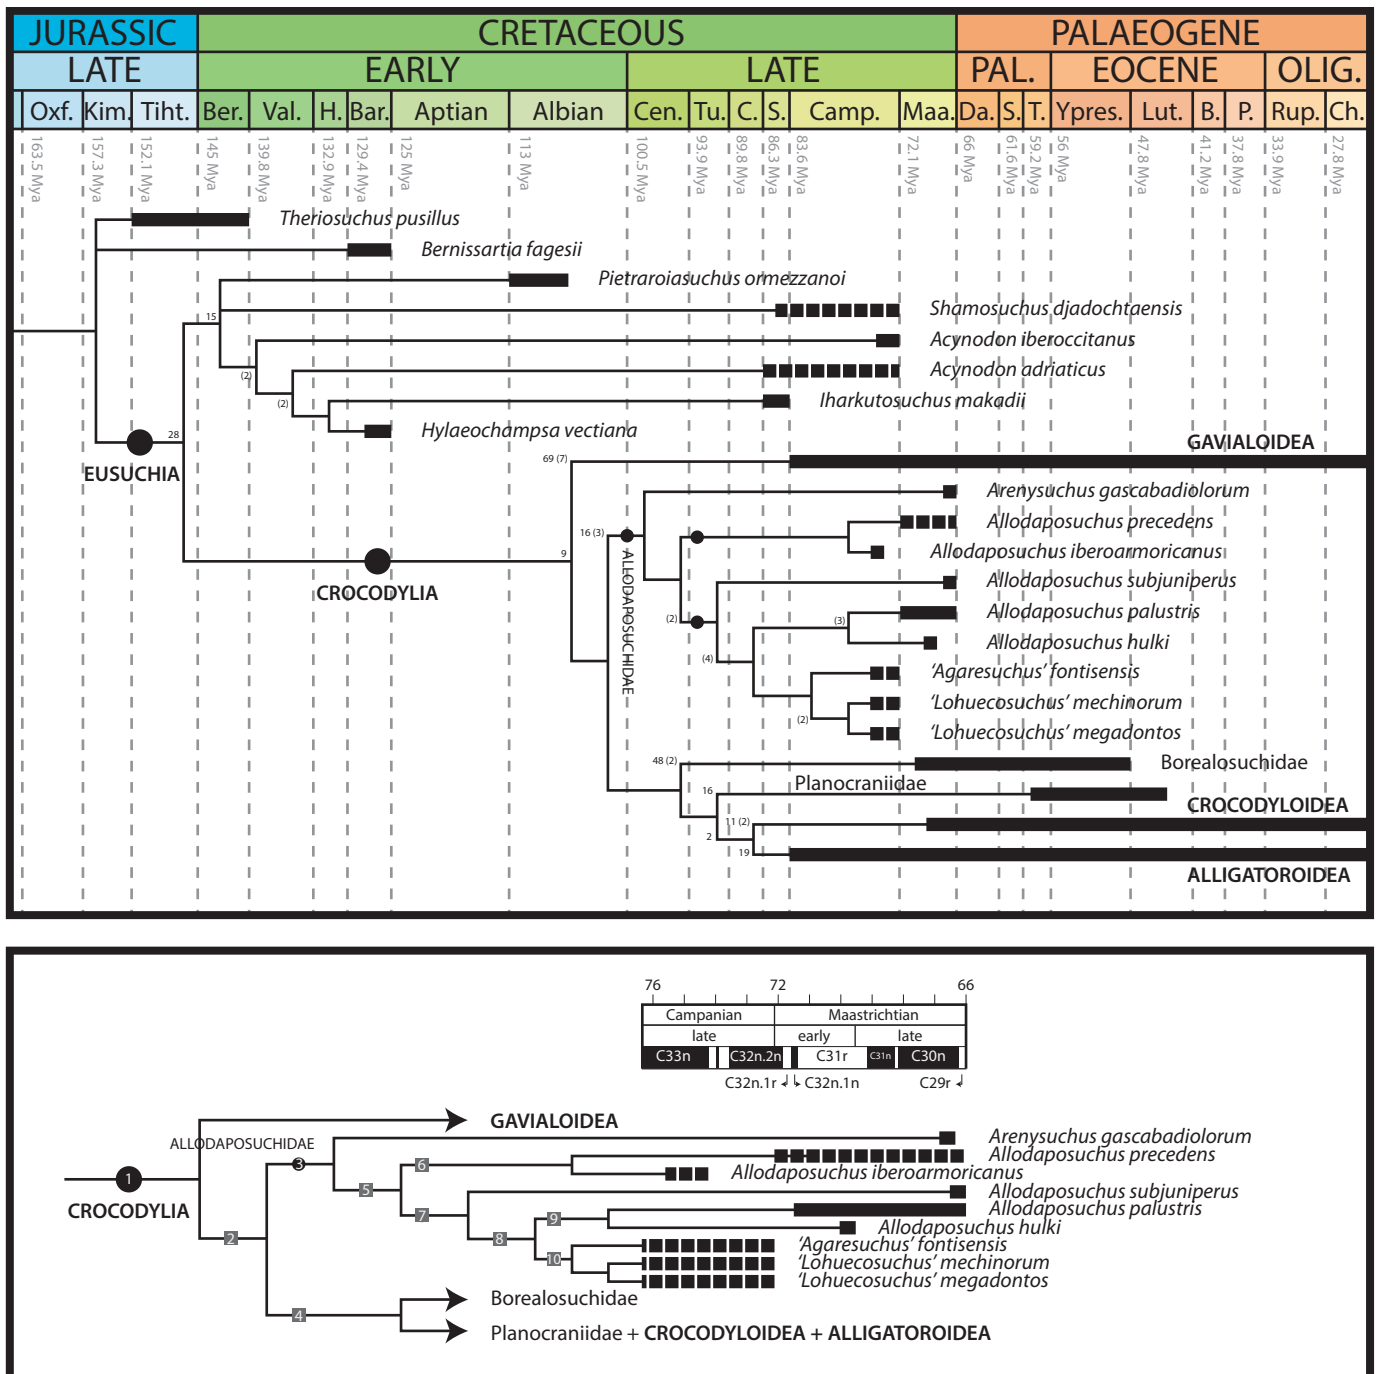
| JURASSIC | | | CRETACEOUS | | | | | | | | | | | PALAEOGENE | | | | | | | | |
|---|---|---|---|---|---|---|---|---|---|---|---|---|---|---|---|---|---|---|---|---|---|---|
| LATE | | | EARLY | | | | | | LATE | | | | | | PAL. | | EOCENE | | | | OLIG. | |
| Oxf. | Kim. | Tiht. | Ber. | Val. | H. | Bar. | Aptian | Albian | Cen. | Tu. | C. | S. | Camp. | Maa. | Da. | S. | T. | Ypres. | Lut. | B. | P. | Rup. | Ch. |

163.5 Mya, 157.3 Mya, 152.1 Mya, 145 Mya, 139.8 Mya, 132.9 Mya, 129.4 Mya, 125 Mya, 113 Mya, 100.5 Mya, 93.9 Mya, 89.8 Mya, 86.3 Mya, 83.6 Mya, 72.1 Mya, 66 Mya, 61.6 Mya, 59.2 Mya, 56 Mya, 47.8 Mya, 41.2 Mya, 37.8 Mya, 33.9 Mya, 27.8 Mya

Theriosuchus pusillus
Bernissartia fagesii
Pietraroiasuchus ormezzanoi
Shamosuchus djadochtaensis
Acynodon iberoccitanus
Acynodon adriaticus
Iharkutosuchus makadii
Hylaeochampsa vectiana
15
(2)
(2)
28
EUSUCHIA
GAVIALOIDEA
69 (7)
Arenysuchus gascabadiolorum
16 (3)
Allodaposuchus precedens
Allodaposuchus iberoarmoricanus
9
CROCODYLIA
ALLODAPOSUCHIDAE
Allodaposuchus subjuniperus
Allodaposuchus palustris
(2)
(3)
Allodaposuchus hulki
(4)
'Agaresuchus' fontisensis
'Lohuecosuchus' mechinorum
(2)
'Lohuecosuchus' megadontos
48 (2)
Borealosuchidae
Planocraniidae
16
CROCODYLOIDEA
11 (2)
2
19
ALLIGATOROIDEA

76 72 66
Campanian | Maastrichtian
late | early | late
C33n | C32n.2n | C31r | C31n | C30n
C32n.1r C32n.1n C29r

GAVIALOIDEA
ALLODAPOSUCHIDAE
Arenysuchus gascabadiolorum
Allodaposuchus precedens
Allodaposuchus iberoarmoricanus
1
CROCODYLIA
3
6
5
7
Allodaposuchus subjuniperus
Allodaposuchus palustris
Allodaposuchus hulki
2
8
9
10
'Agaresuchus' fontisensis
'Lohuecosuchus' mechinorum
'Lohuecosuchus' megadontos
4
Borealosuchidae
Planocraniidae + CROCODYLOIDEA + ALLIGATOROIDEA